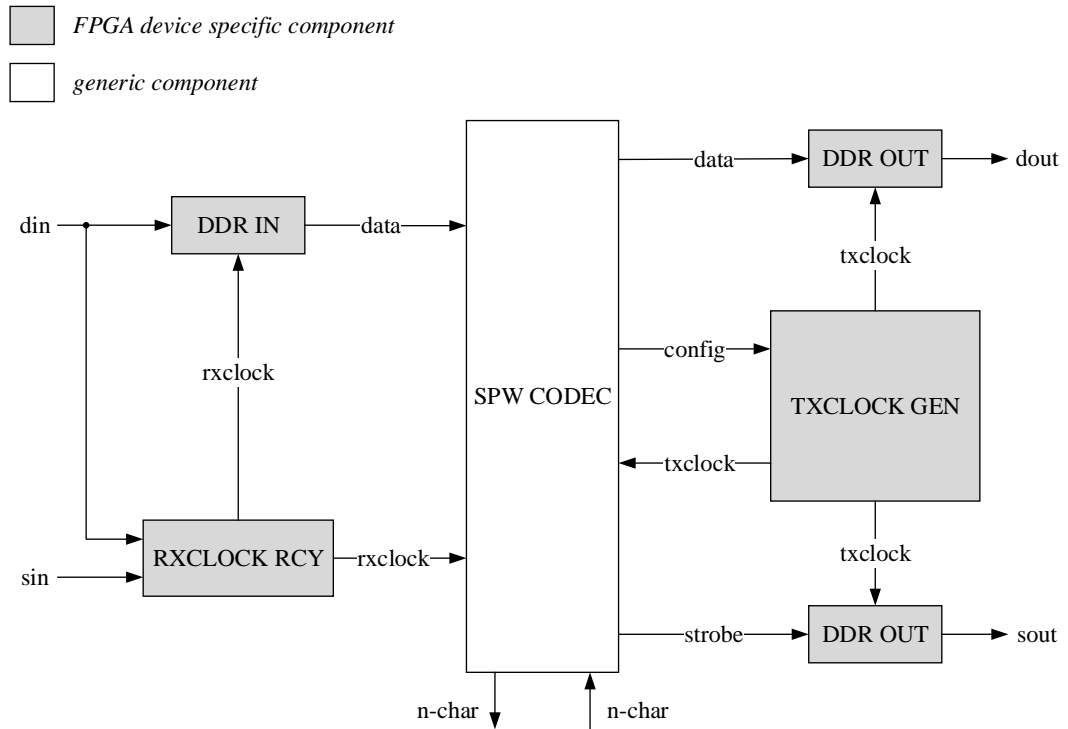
FPGA device specific component

generic component

DDR OUT

data

dout

din

DDR IN

data

txclock

config

rxclock

SPW CODEC

TXCLOCK GEN

txclock

RXCLOCK RCY

rxclock

txclock

sin

strobe

DDR OUT

sout

n-char

n-char